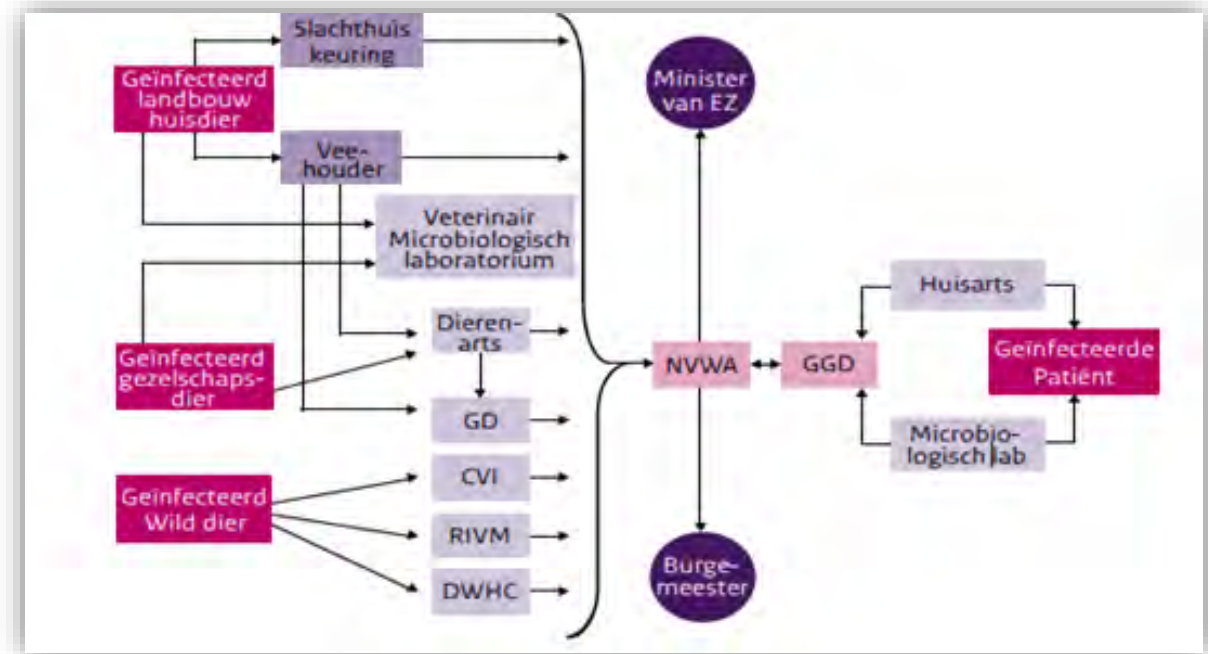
Slachthuis keuring

Geïnfecteerd landbouw huisdier

Vee-houder

Veterinair Microbiologisch laboratorium

Minister van EZ

Geïnfecteerd gezelschaps-dier

Dieren-arts

GD

NVWA

GGD

Huisarts

Geïnfecteerde Patiënt

Microbio-logisch lab

Geïnfecteerd Wild dier

CVI

RIVM

DWHC

Burge-meester